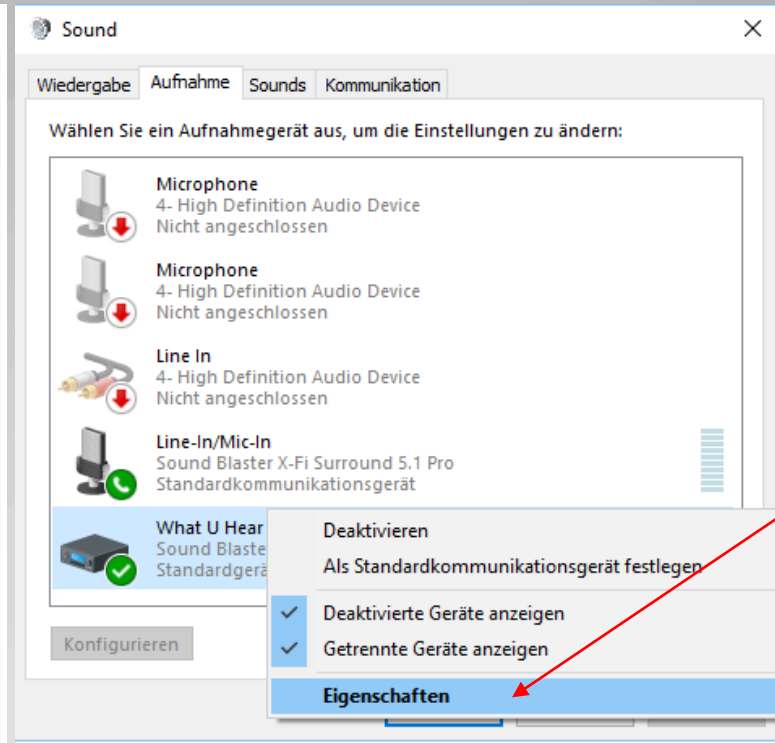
Sound

Wiedergabe | Aufnahme | Sounds | Kommunikation

Wählen Sie ein Aufnahmegerät aus, um die Einstellungen zu ändern:

Microphone
4- High Definition Audio Device
Nicht angeschlossen

Microphone
4- High Definition Audio Device
Nicht angeschlossen

Line In
4- High Definition Audio Device
Nicht angeschlossen

Line-In/Mic-In
Sound Blaster X-Fi Surround 5.1 Pro
Standardkommunikationsgerät

What U Hear
Sound Blaste
Standardgerä

Deaktivieren
Als Standardkommunikationsgerät festlegen
Deaktivierte Geräte anzeigen
Getrennte Geräte anzeigen
Eigenschaften

Konfigurieren